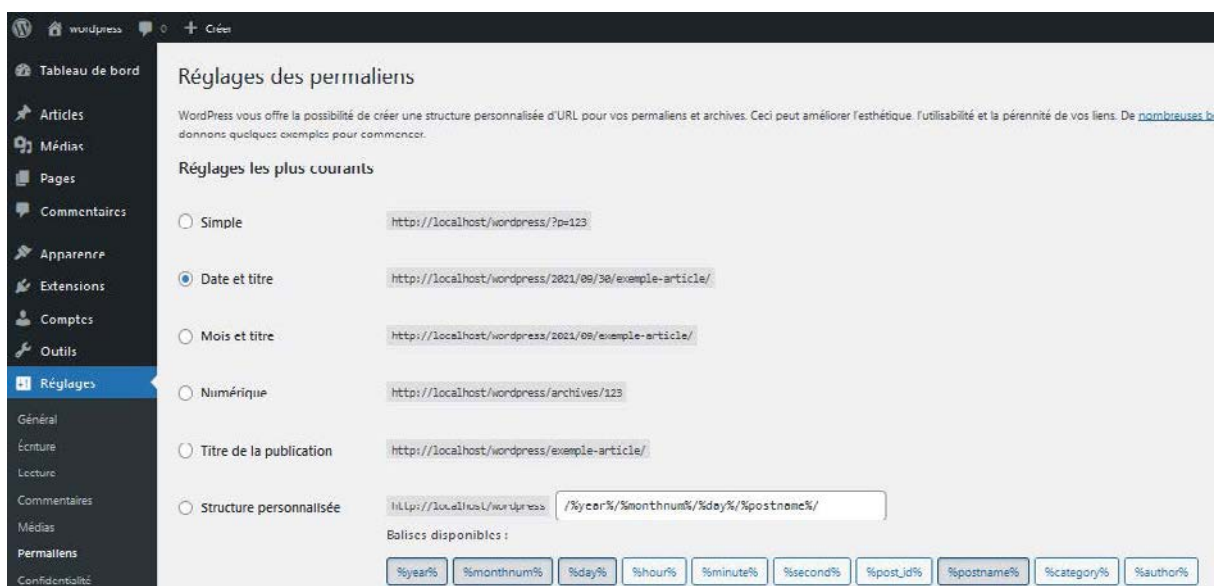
wordpress 0 + Créer

Tableau de bord
Articles
Médias
Pages
Commentaires
Apparence
Extensions
Comptes
Outils
Réglages
Général
Écriture
Lecture
Commentaires
Médias
Permaliens
Confidentialité

Réglages des permaliens

WordPress vous offre la possibilité de créer une structure personnalisée d'URL pour vos permaliens et archives. Ceci peut améliorer l'esthétique, l'utilisabilité et la pérennité de vos liens. De nombreuses b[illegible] donnons quelques exemples pour commencer.

Réglages les plus courants

Simple http://localhost/wordpress/?p=123

Date et titre http://localhost/wordpress/2021/09/30/exemple-article/

Mois et titre http://localhost/wordpress/2021/09/exemple-article/

Numérique http://localhost/wordpress/archives/123

Titre de la publication http://localhost/wordpress/exemple-article/

Structure personnalisée http://localhost/wordpress /%year%/%monthnum%/%day%/%postname%/

Balises disponibles :

%year% %monthnum% %day% %hour% %minute% %second% %post_id% %postname% %category% %author%